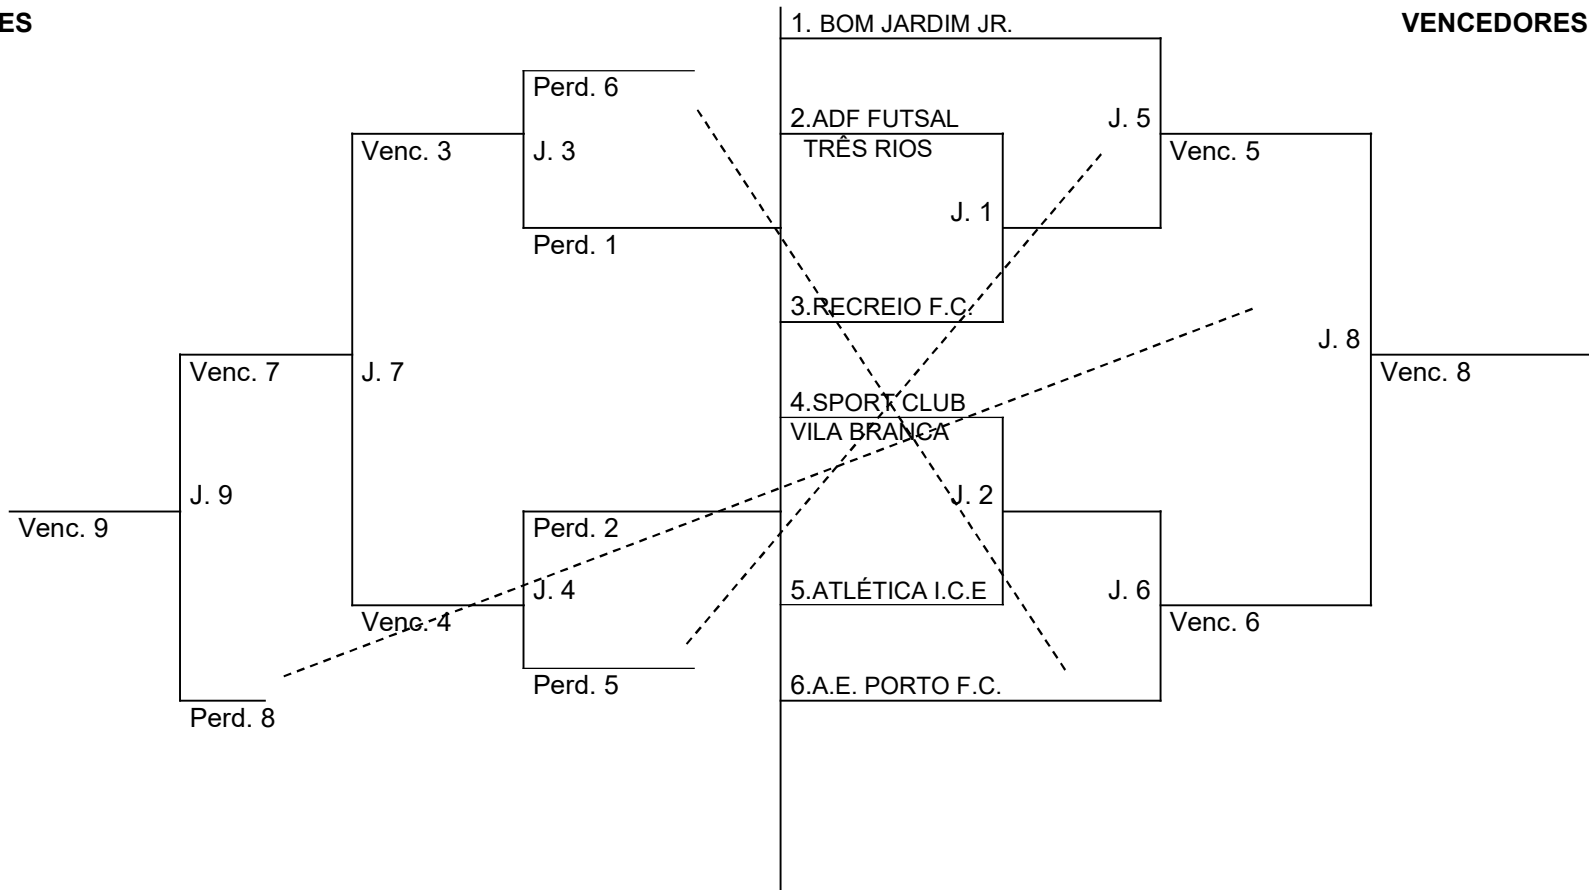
ES

VENCEDORES

1. BOM JARDIM JR.

Perd. 6

2.ADF FUTSAL TRÊS RIOS

J. 5

Venc. 3

J. 3

Venc. 5

J. 1

Perd. 1

3.RECREIO F.C.

J. 8

Venc. 7

J. 7

Venc. 8

4.SPORT CLUB VILA BRANCA

J. 9

J. 2

Venc. 9

Perd. 2

J. 4

5.ATLÉTICA I.C.E

J. 6

Venc. 4

Venc. 6

Perd. 5

6.A.E. PORTO F.C.

Perd. 8